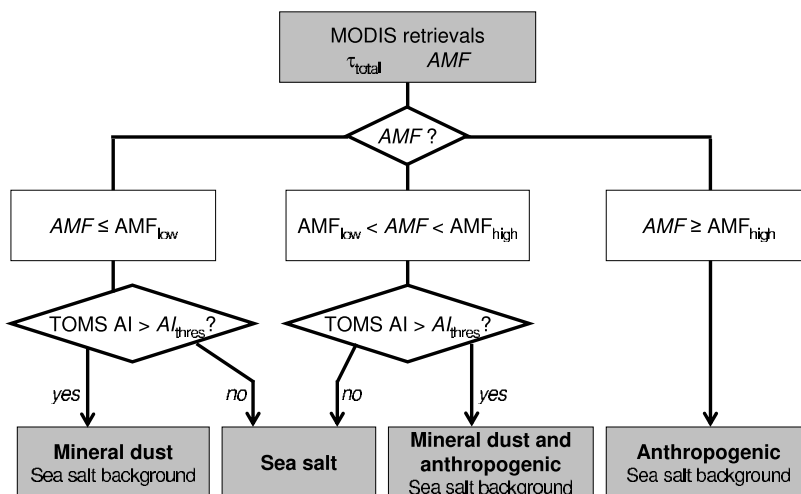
MODIS retrievals
$\tau_{total}$ *AMF*

*AMF* ?

*AMF* ≤ AMF$_{low}$

AMF$_{low}$ < *AMF* < AMF$_{high}$

*AMF* ≥ AMF$_{high}$

TOMS AI > *AI*$_{thres}$?

yes

no

TOMS AI > *AI*$_{thres}$?

no

yes

**Mineral dust**
Sea salt background

**Sea salt**

**Mineral dust and anthropogenic**
Sea salt background

**Anthropogenic**
Sea salt background